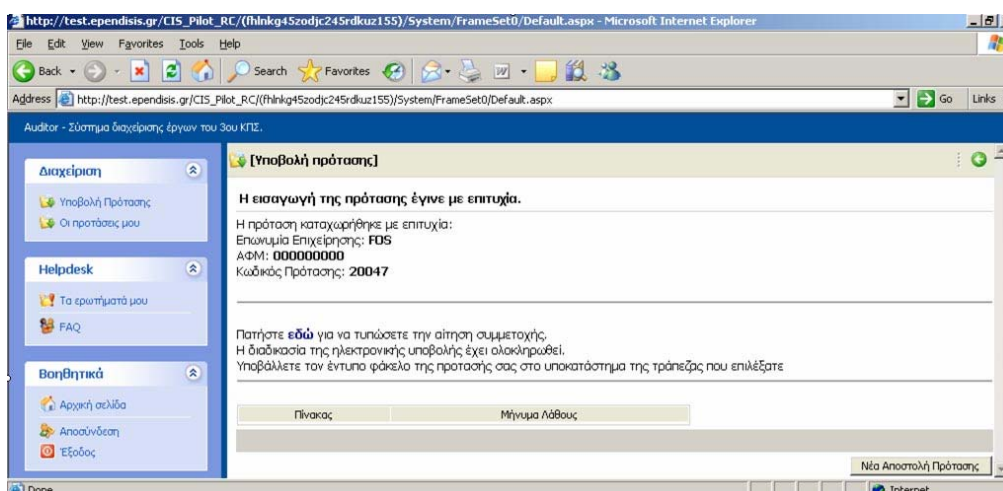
http://test.ependisis.gr/CIS_Pilot_RC/(fhlnkg45zodjc245rdkuz155)/System/FrameSet0/Default.aspx - Microsoft Internet Explorer

File Edit View Favorites Tools Help

Back Search Favorites

Address http://test.ependisis.gr/CIS_Pilot_RC/(fhlnkg45zodjc245rdkuz155)/System/FrameSet0/Default.aspx Go Links

Auditor - Σύστημα διαχείρισης έργων του 3ου ΚΠΣ.

Διαχείριση

Υποβολή Πρότασης

Οι προτάσεις μου

Helpdesk

Τα ερωτήματά μου

FAQ

Βοηθητικά

Αρχική σελίδα

Αποσύνδεση

Έξοδος

[Υποβολή πρότασης]

Η εισαγωγή της πρότασης έγινε με επιτυχία.

Η πρόταση καταχωρήθηκε με επιτυχία:
Επωνυμία Επιχείρησης: FOS
ΑΦΜ: 000000000
Κωδικός Πρότασης: 20047

Πατήστε εδώ για να τυπώσετε την αίτηση συμμετοχής.
Η διαδικασία της ηλεκτρονικής υποβολής έχει ολοκληρωθεί.
Υποβάλλετε τον έντυπο φάκελο της πρότασης σας στο υποκατάστημα της τράπεζας που επιλέξατε

| Πίνακας | Μήνυμα Λάθους |
|---|---|

Νέα Αποστολή Πρότασης

Done

Internet